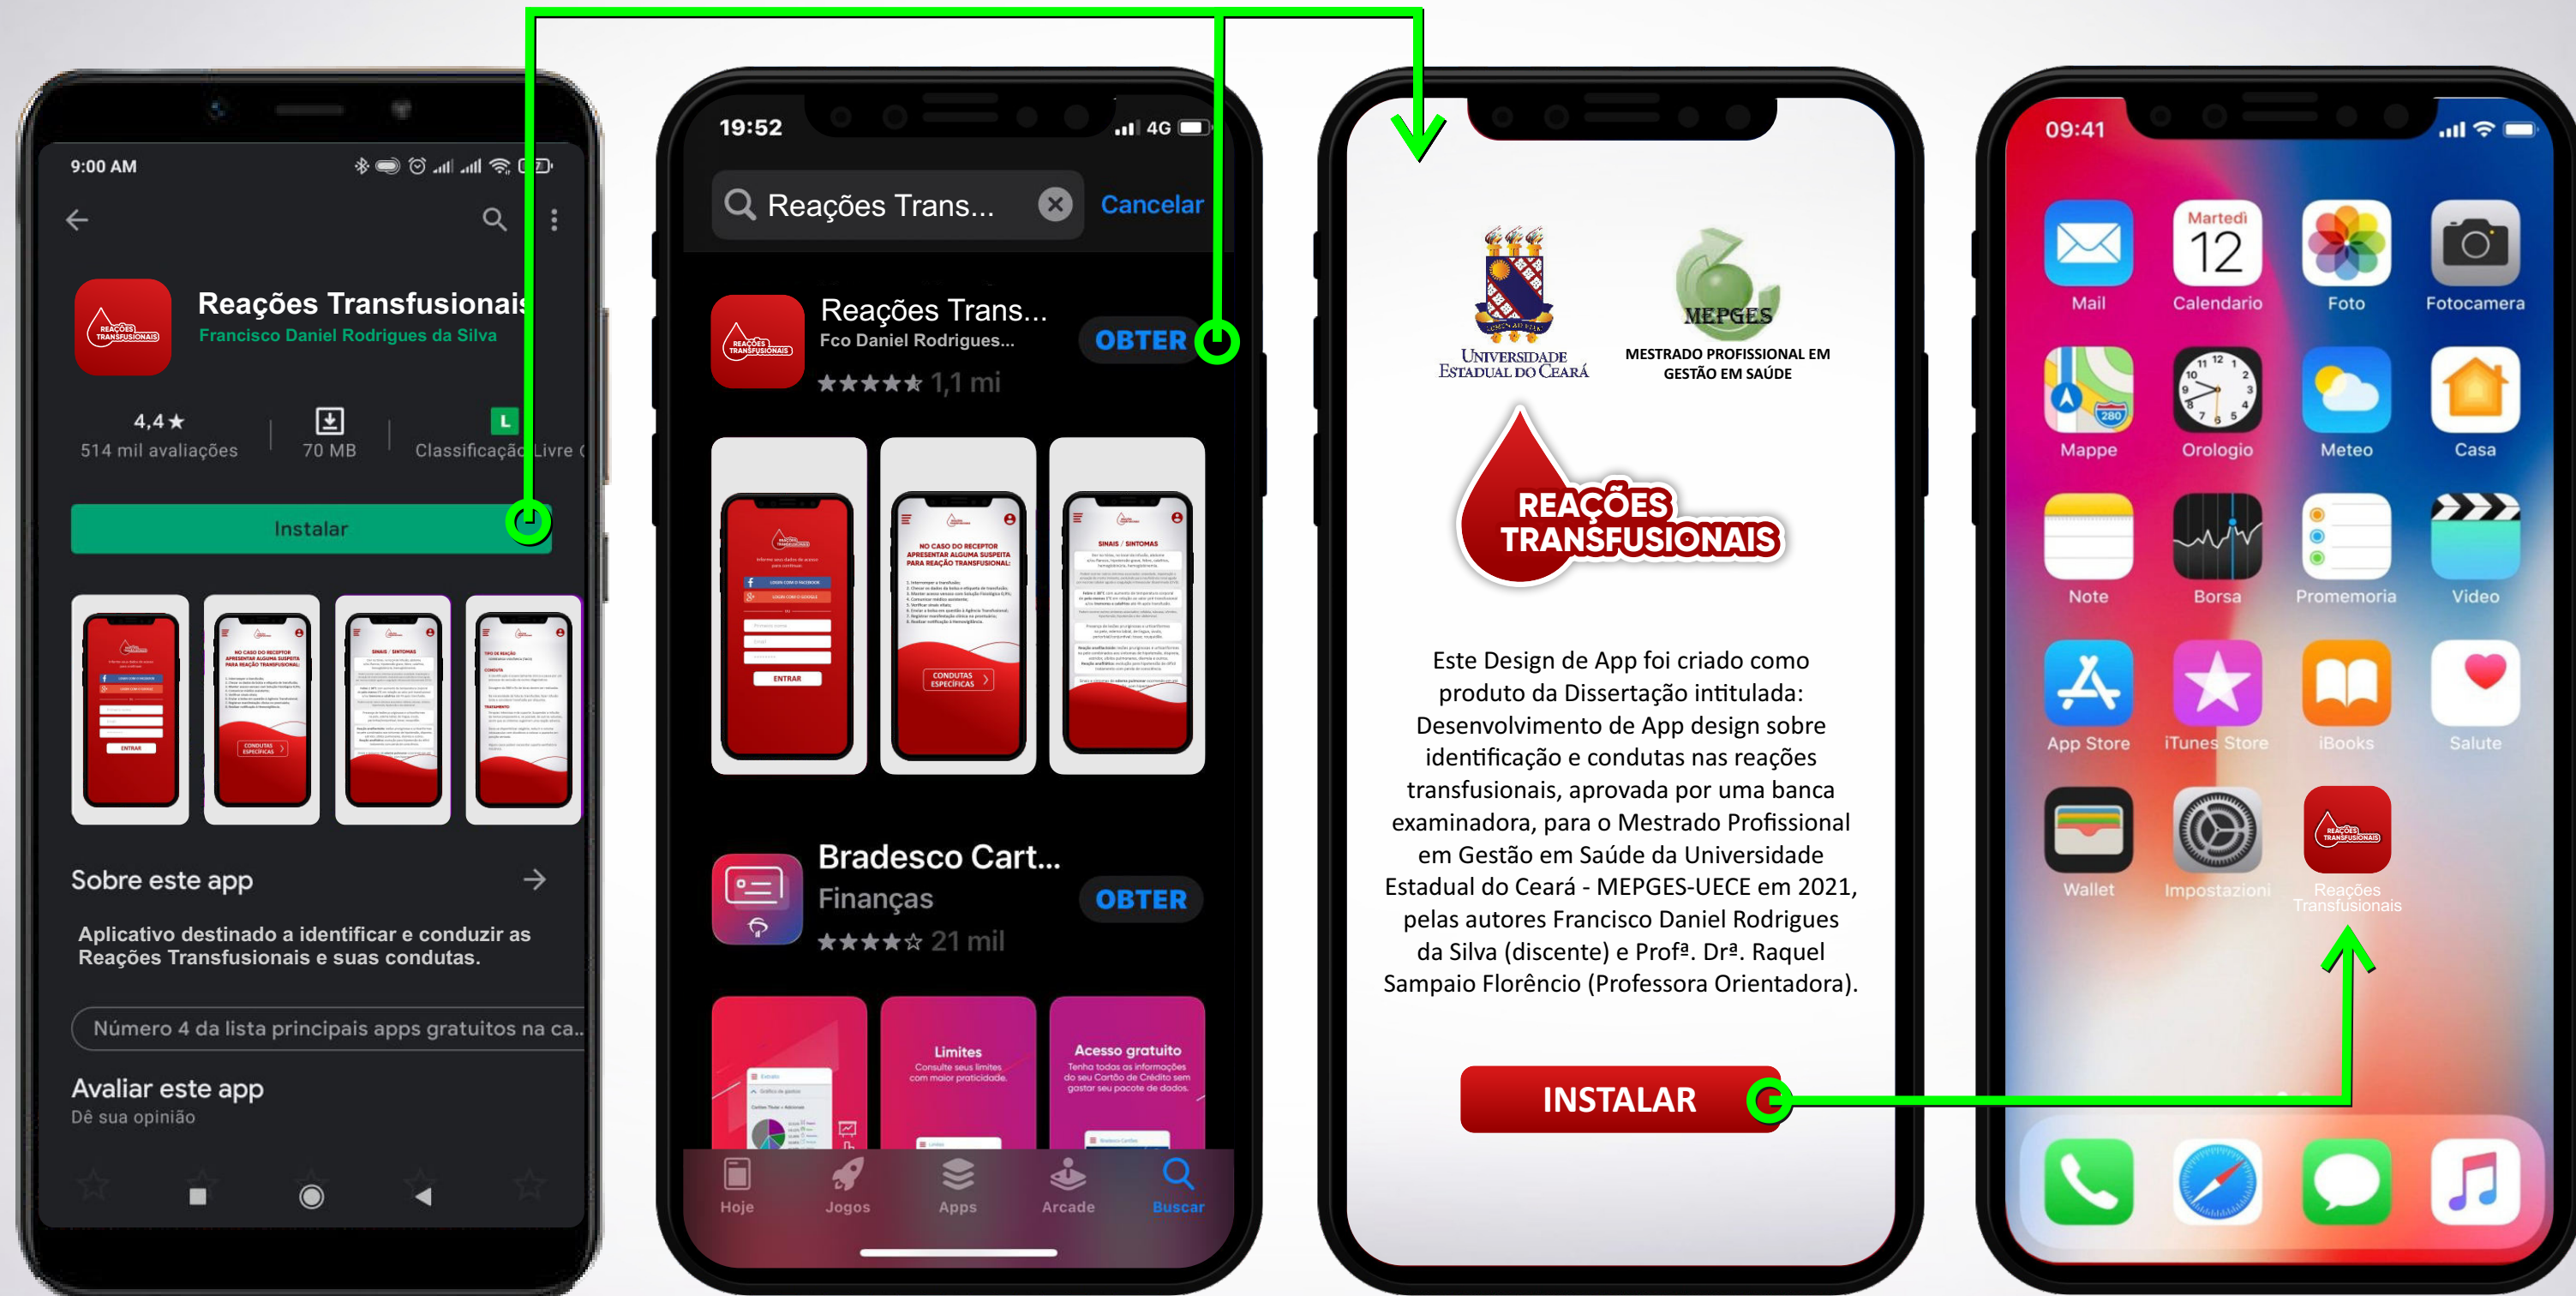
9:00 AM

Reações Transfusionais
Francisco Daniel Rodrigues da Silva

4,4★
514 mil avaliações

70 MB

L
Classificação Livre

Instalar

Sobre este app

Aplicativo destinado a identificar e conduzir as Reações Transfusionais e suas condutas.

Número 4 da lista principais apps gratuitos na ca...

Avaliar este app
Dê sua opinião

19:52 4G

Reações Trans...
Cancelar

Reações Trans...
Fco Daniel Rodrigues...
★★★★★ 1,1 mi
OBTER

Bradesco Cart...
Finanças
★★★★☆ 21 mil
OBTER

Limites
Consulte seus limites com maior praticidade.

Acesso gratuito
Tenha todas as informações do seu Cartão de Crédito sem gastar seu pacote de dados.

Hoje Jogos Apps Arcade Buscar

UNIVERSIDADE ESTADUAL DO CEARÁ

MEPGES
MESTRADO PROFISSIONAL EM GESTÃO EM SAÚDE

REAÇÕES TRANSFUSIONAIS

Este Design de App foi criado como produto da Dissertação intitulada: Desenvolvimento de App design sobre identificação e condutas nas reações transfusionais, aprovada por uma banca examinadora, para o Mestrado Profissional em Gestão em Saúde da Universidade Estadual do Ceará - MEPGES-UECE em 2021, pelas autores Francisco Daniel Rodrigues da Silva (discente) e Profª. Drª. Raquel Sampaio Florêncio (Professora Orientadora).

INSTALAR

09:41

Mail
Martedì 12
Calendario
Foto
Fotocamera
Mappe
Orologio
Meteo
Casa
Note
Borsa
Promemoria
Video
App Store
iTunes Store
iBooks
Salute
Wallet
Impostazioni
Reações Transfusionais